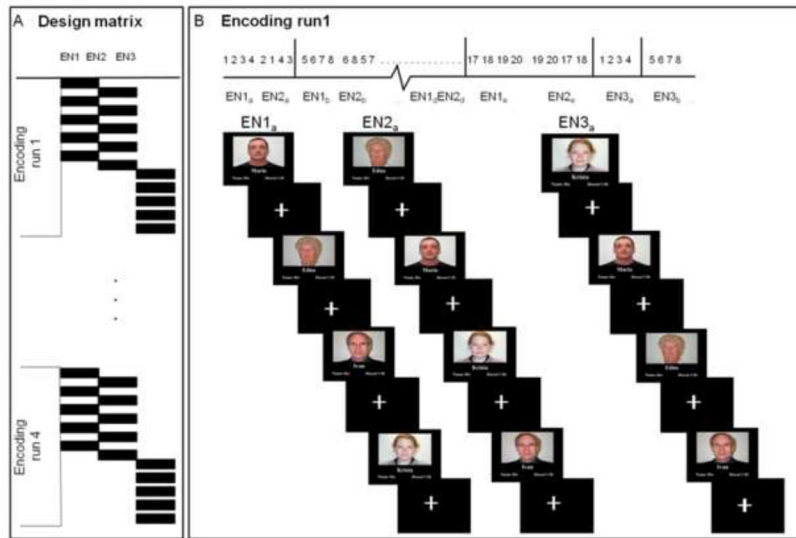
A Design matrix

EN1 EN2 EN3

Encoding run 1

Encoding run 4

B Encoding run1

1 2 3 4 2 1 4 3 5 6 7 8 6 8 5 7 17 18 19 20 19 20 17 18 1 2 3 4 5 6 7 8

EN1$_a$ EN2$_a$ EN1$_b$ EN2$_b$ EN1$_e$EN2$_d$ EN1$_e$ EN2$_e$ EN3$_a$ EN3$_b$

EN1$_a$ EN2$_a$ EN3$_a$

Mario
Edita
Krista
+
Edita
Mario
Mario
+
Ivan
Krista
Edita
+
Krista
Ivan
Ivan
+